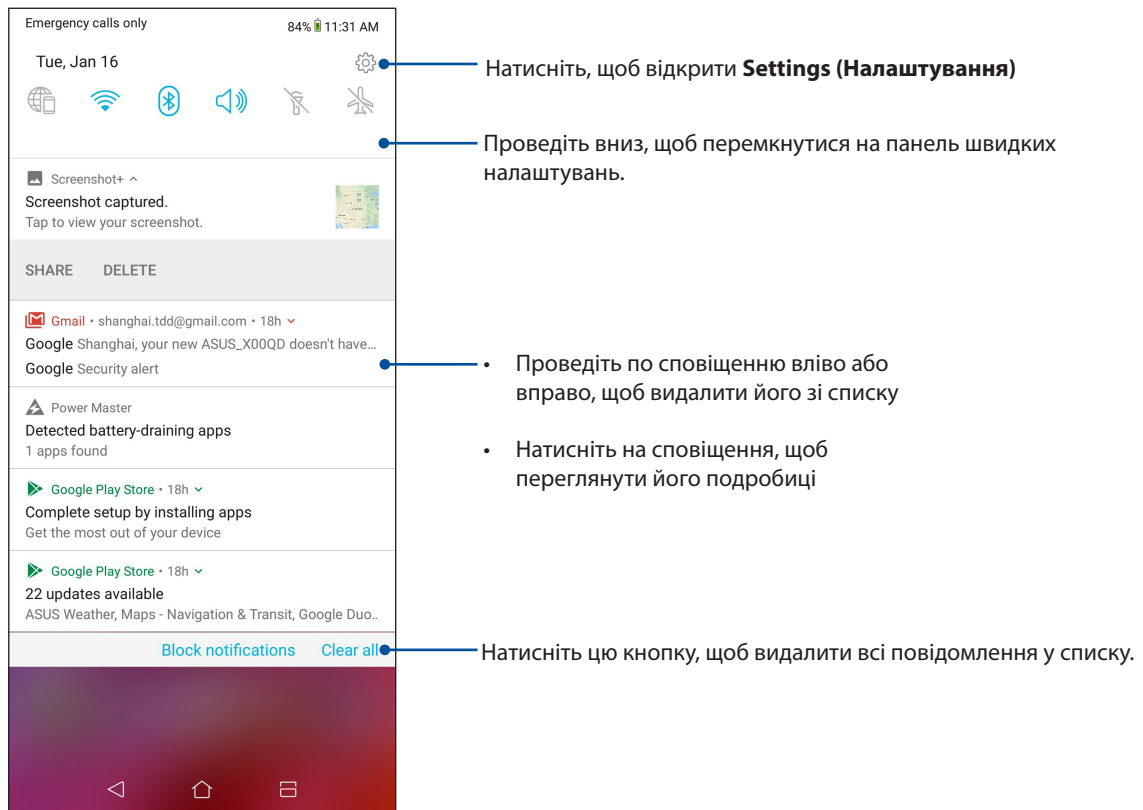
Emergency calls only 84% 11:31 AM

Tue, Jan 16

Screenshot+
Screenshot captured.
Tap to view your screenshot.

SHARE DELETE

Gmail • shanghai.tdd@gmail.com • 18h
Google Shanghai, your new ASUS_X00QD doesn't have...
Google Security alert

Power Master
Detected battery-draining apps
1 apps found

Google Play Store • 18h
Complete setup by installing apps
Get the most out of your device

Google Play Store • 18h
22 updates available
ASUS Weather, Maps - Navigation & Transit, Google Duo..

Block notifications Clear all

Натисніть, щоб відкрити **Settings (Налаштування)**

Проведіть вниз, щоб перемкнутися на панель швидких налаштувань.

• Проведіть по сповіщенню вліво або вправо, щоб видалити його зі списку

• Натисніть на сповіщення, щоб переглянути його подробиці

Натисніть цю кнопку, щоб видалити всі повідомлення у списку.